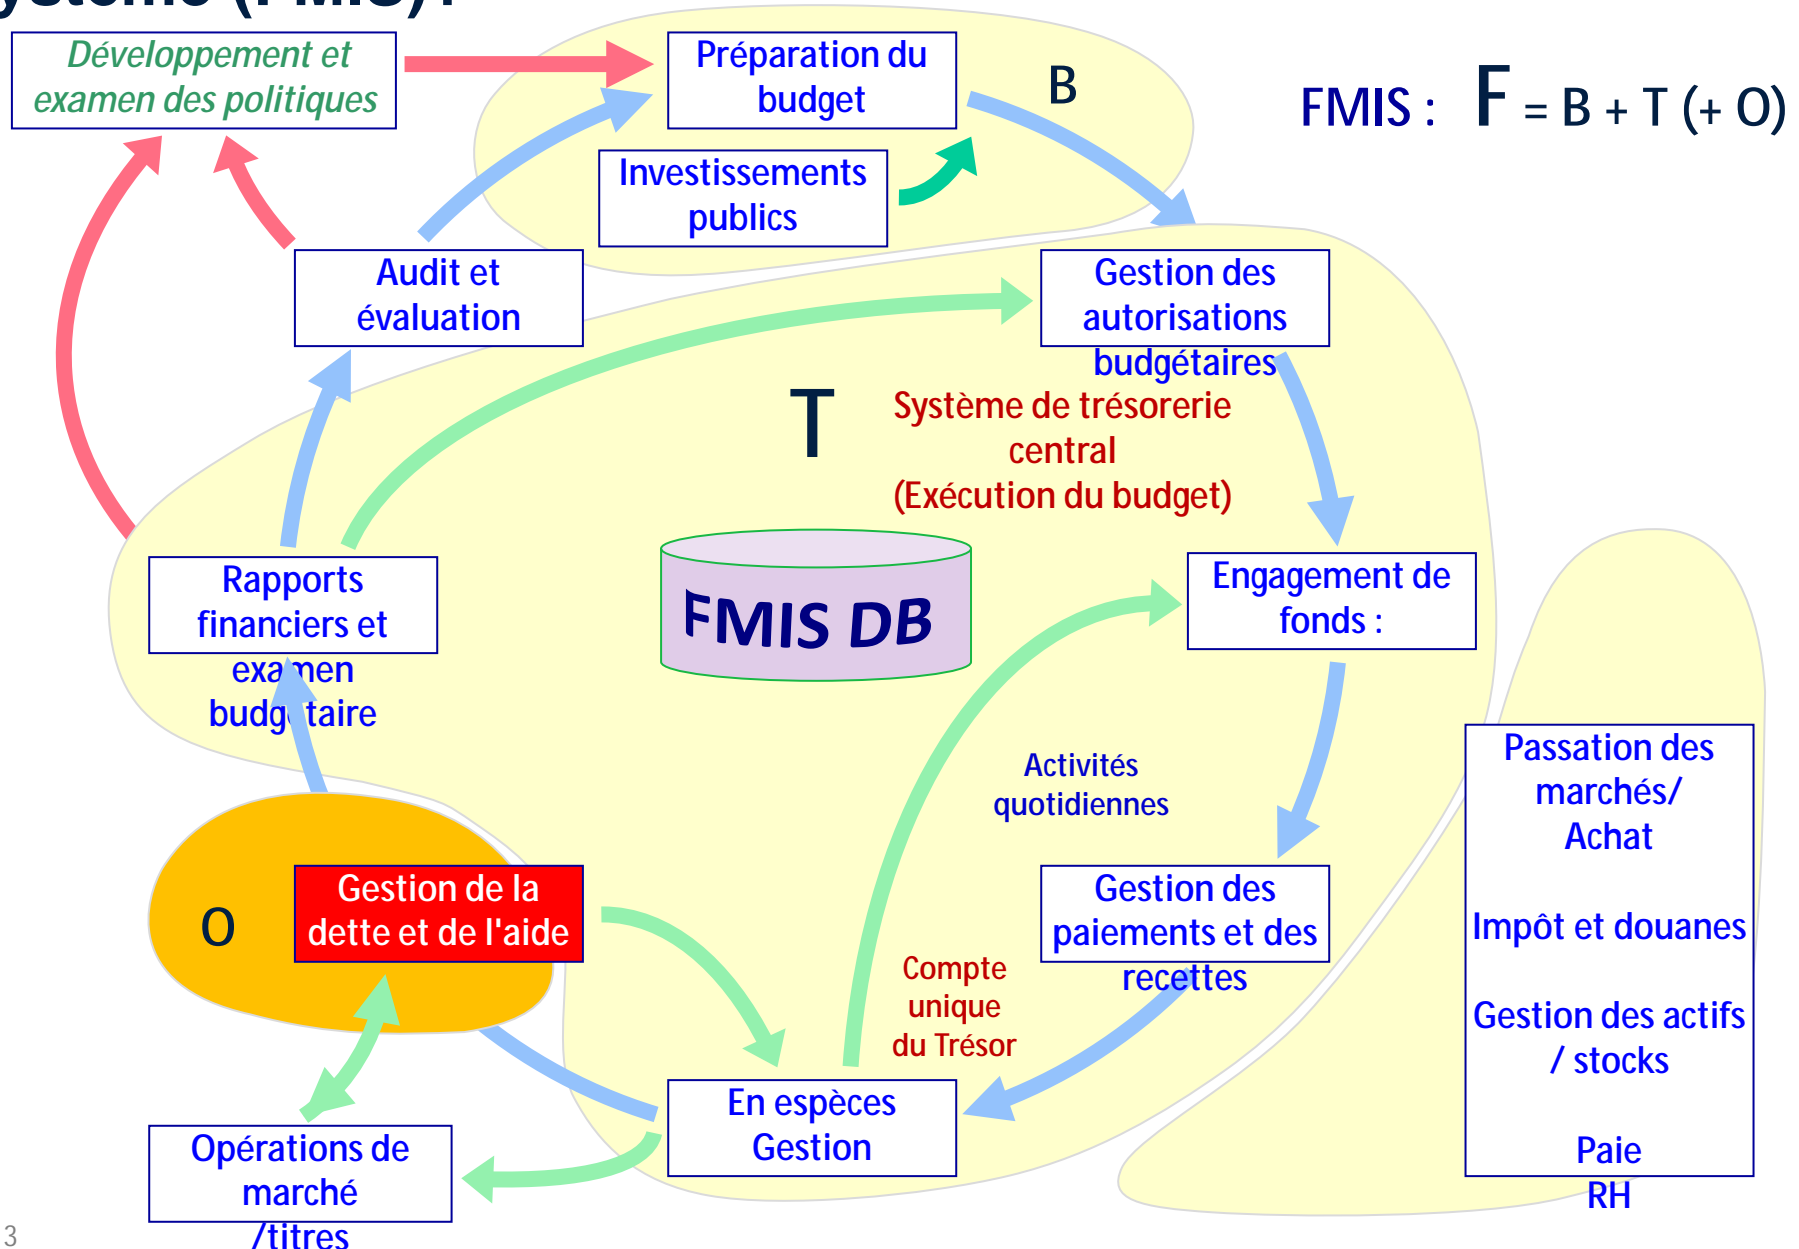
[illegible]

Développement et examen des politiques

Préparation du budget

B

FMIS : F = B + T (+ O)

Investissements publics

Audit et évaluation

Gestion des autorisations budgétaires

T

Système de trésorerie central (Exécution du budget)

FMIS DB

Rapports financiers et examen budgétaire

Engagement de fonds :

Activités quotidiennes

Passation des marchés/ Achat

Impôt et douanes

Gestion des actifs / stocks

Paie RH

O

Gestion de la dette et de l'aide

Gestion des paiements et des recettes

Compte unique du Trésor

En espèces Gestion

Opérations de marché /titres

3